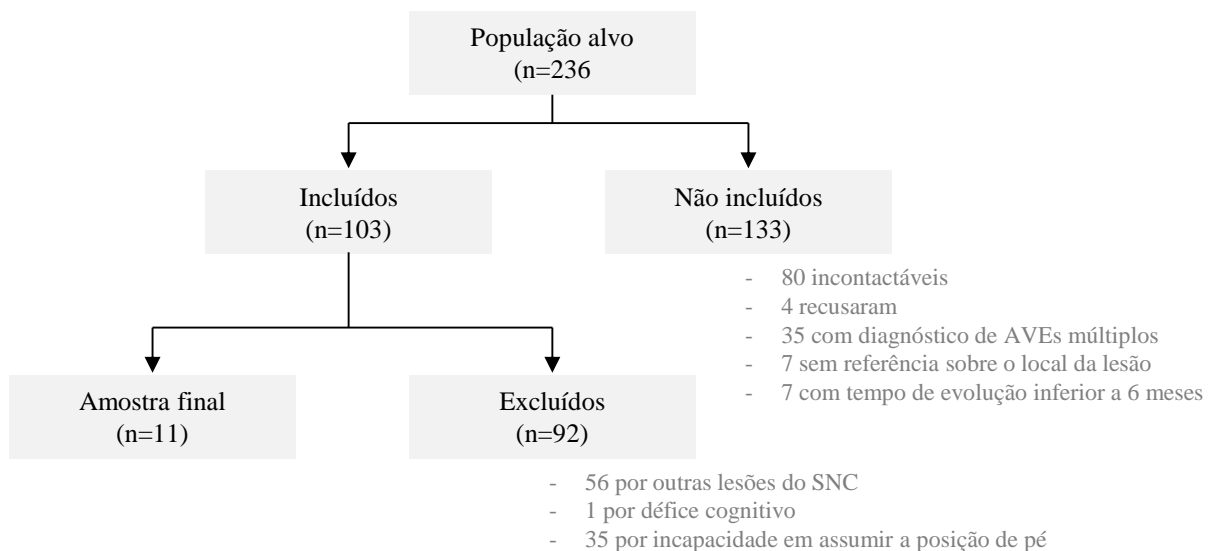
População alvo
(n=236

Incluídos
(n=103)

Não incluídos
(n=133)

- 80 incontactáveis
- 4 recusaram
- 35 com diagnóstico de AVEs múltiplos
- 7 sem referência sobre o local da lesão
- 7 com tempo de evolução inferior a 6 meses

Amostra final
(n=11)

Excluídos
(n=92)

- 56 por outras lesões do SNC
- 1 por défice cognitivo
- 35 por incapacidade em assumir a posição de pé